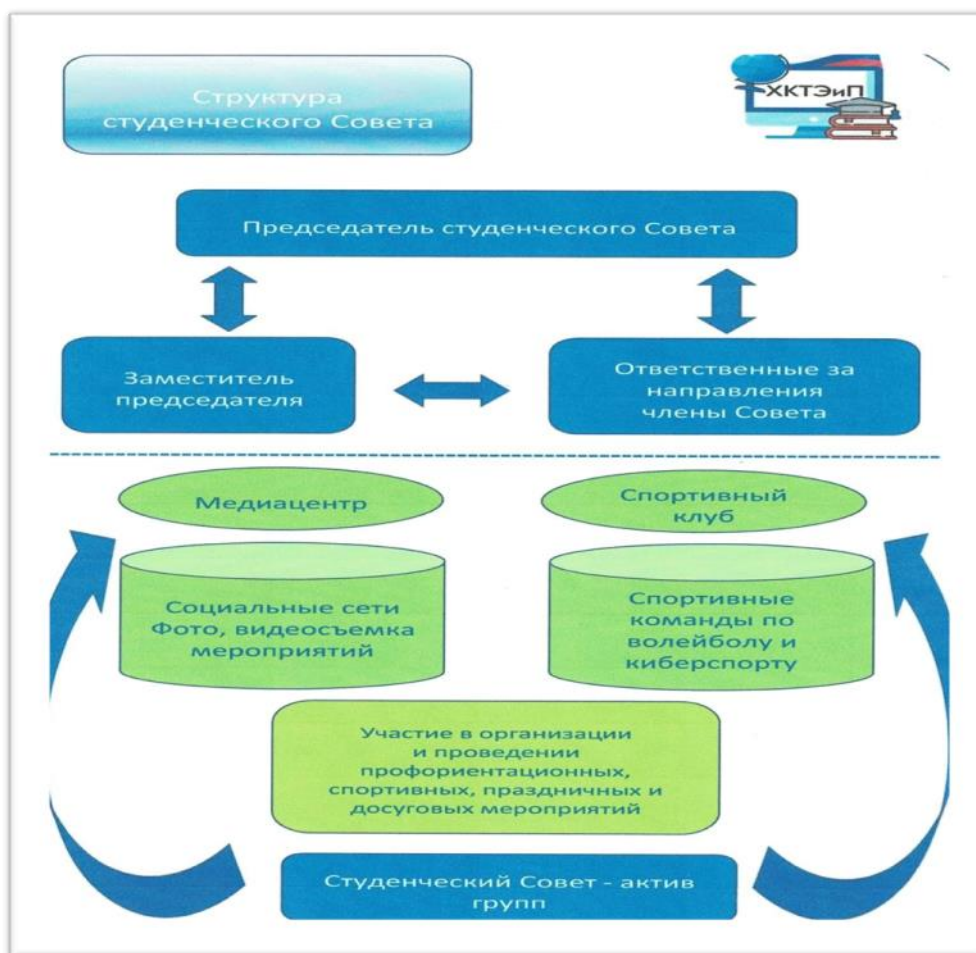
Структура студенческого Совета

ХКТЭиП

Председатель студенческого Совета

Заместитель председателя

Ответственные за направления члены Совета

Медиацентр

Спортивный клуб

Социальные сети Фото, видеосъемка мероприятий

Спортивные команды по волейболу и киберспорту

Участие в организации и проведении профориентационных, спортивных, праздничных и досуговых мероприятий

Студенческий Совет - актив групп